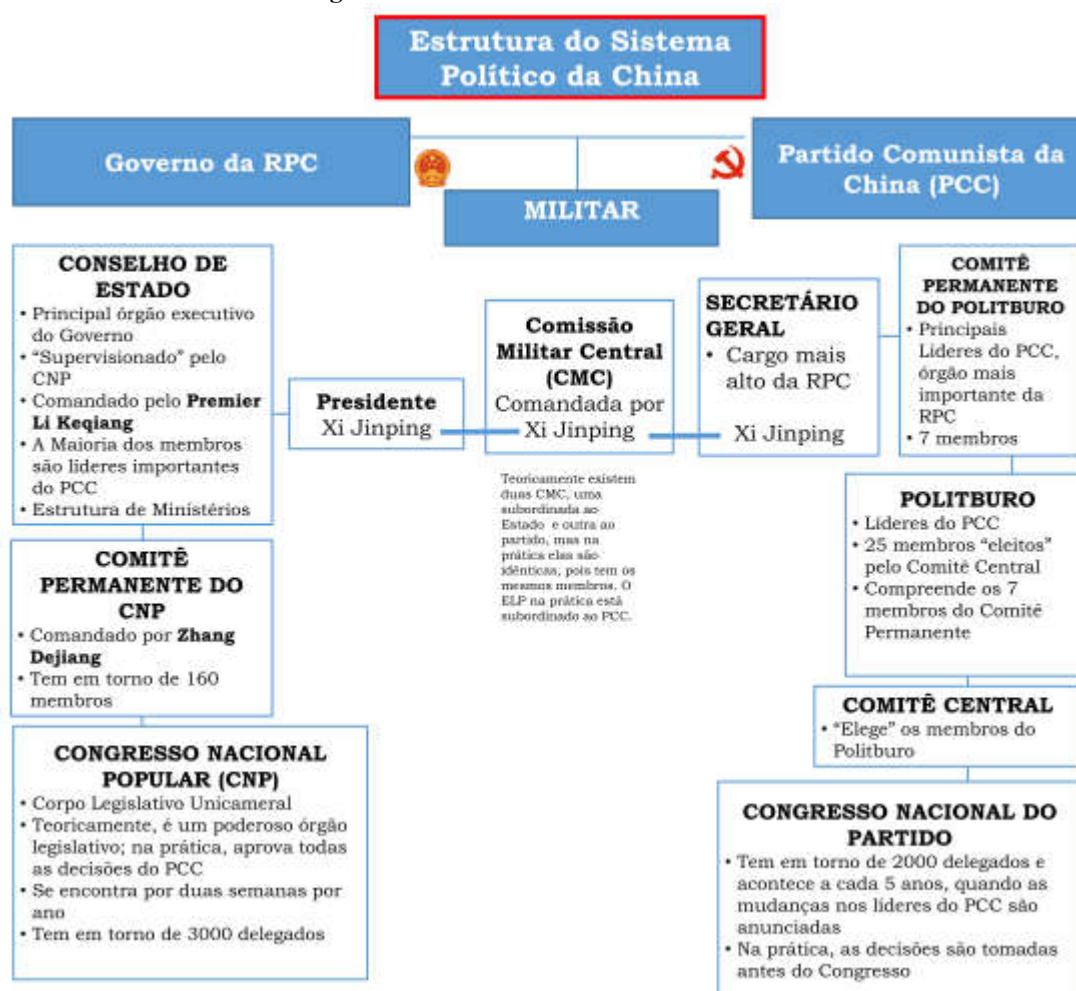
Estrutura do Sistema Político da China

Governo da RPC

MILITAR

Partido Comunista da China (PCC)

CONSELHO DE ESTADO
• Principal órgão executivo do Governo
• "Supervisionado" pelo CNP
• Comandado pelo **Premier Li Keqiang**
• A Maioria dos membros são lideres importantes do PCC
• Estrutura de Ministérios

COMITÊ PERMANENTE DO CNP
• Comandado por **Zhang Dejiang**
• Tem em torno de 160 membros

CONGRESSO NACIONAL POPULAR (CNP)
• Corpo Legislativo Unicameral
• Teoricamente, é um poderoso órgão legislativo; na prática, aprova todas as decisões do PCC
• Se encontra por duas semanas por ano
• Tem em torno de 3000 delegados

Presidente
Xi Jinping

Comissão Militar Central (CMC)
Comandada por Xi Jinping

Teoricamente existem duas CMC, uma subordinada ao Estado e outra ao partido, mas na prática elas são idênticas, pois tem os mesmos membros. O ELP na prática está subordinado ao PCC.

SECRETÁRIO GERAL
• Cargo mais alto da RPC

Xi Jinping

COMITÊ PERMANENTE DO POLITBURO
• Principais Lideres do PCC, órgão mais importante da RPC
• 7 membros

POLITBURO
• Lideres do PCC
• 25 membros "eleitos" pelo Comitê Central
• Compreende os 7 membros do Comitê Permanente

COMITÊ CENTRAL
• "Elege" os membros do Politburo

CONGRESSO NACIONAL DO PARTIDO
• Tem em torno de 2000 delegados e acontece a cada 5 anos, quando as mudanças nos lideres do PCC são anunciadas
• Na prática, as decisões são tomadas antes do Congresso